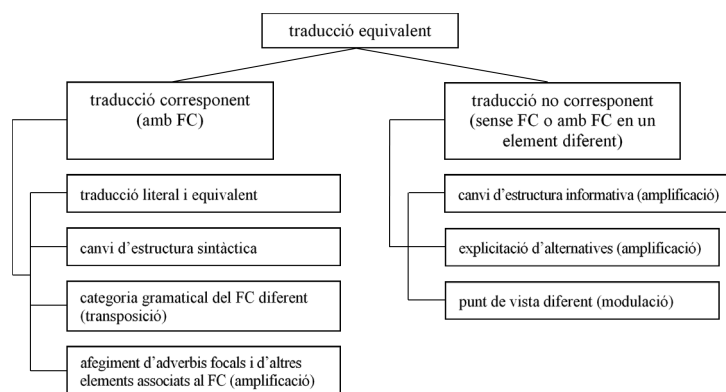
traducció equivalent

traducció corresponent (amb FC)

traducció literal i equivalent

canvi d’estructura sintàctica

categoria gramatical del FC diferent (transposició)

afegiment d’adverbis focals i d’altres elements associats al FC (amplificació)

traducció no corresponent (sense FC o amb FC en un element diferent)

canvi d’estructura informativa (amplificació)

explicitació d’alternatives (amplificació)

punt de vista diferent (modulació)